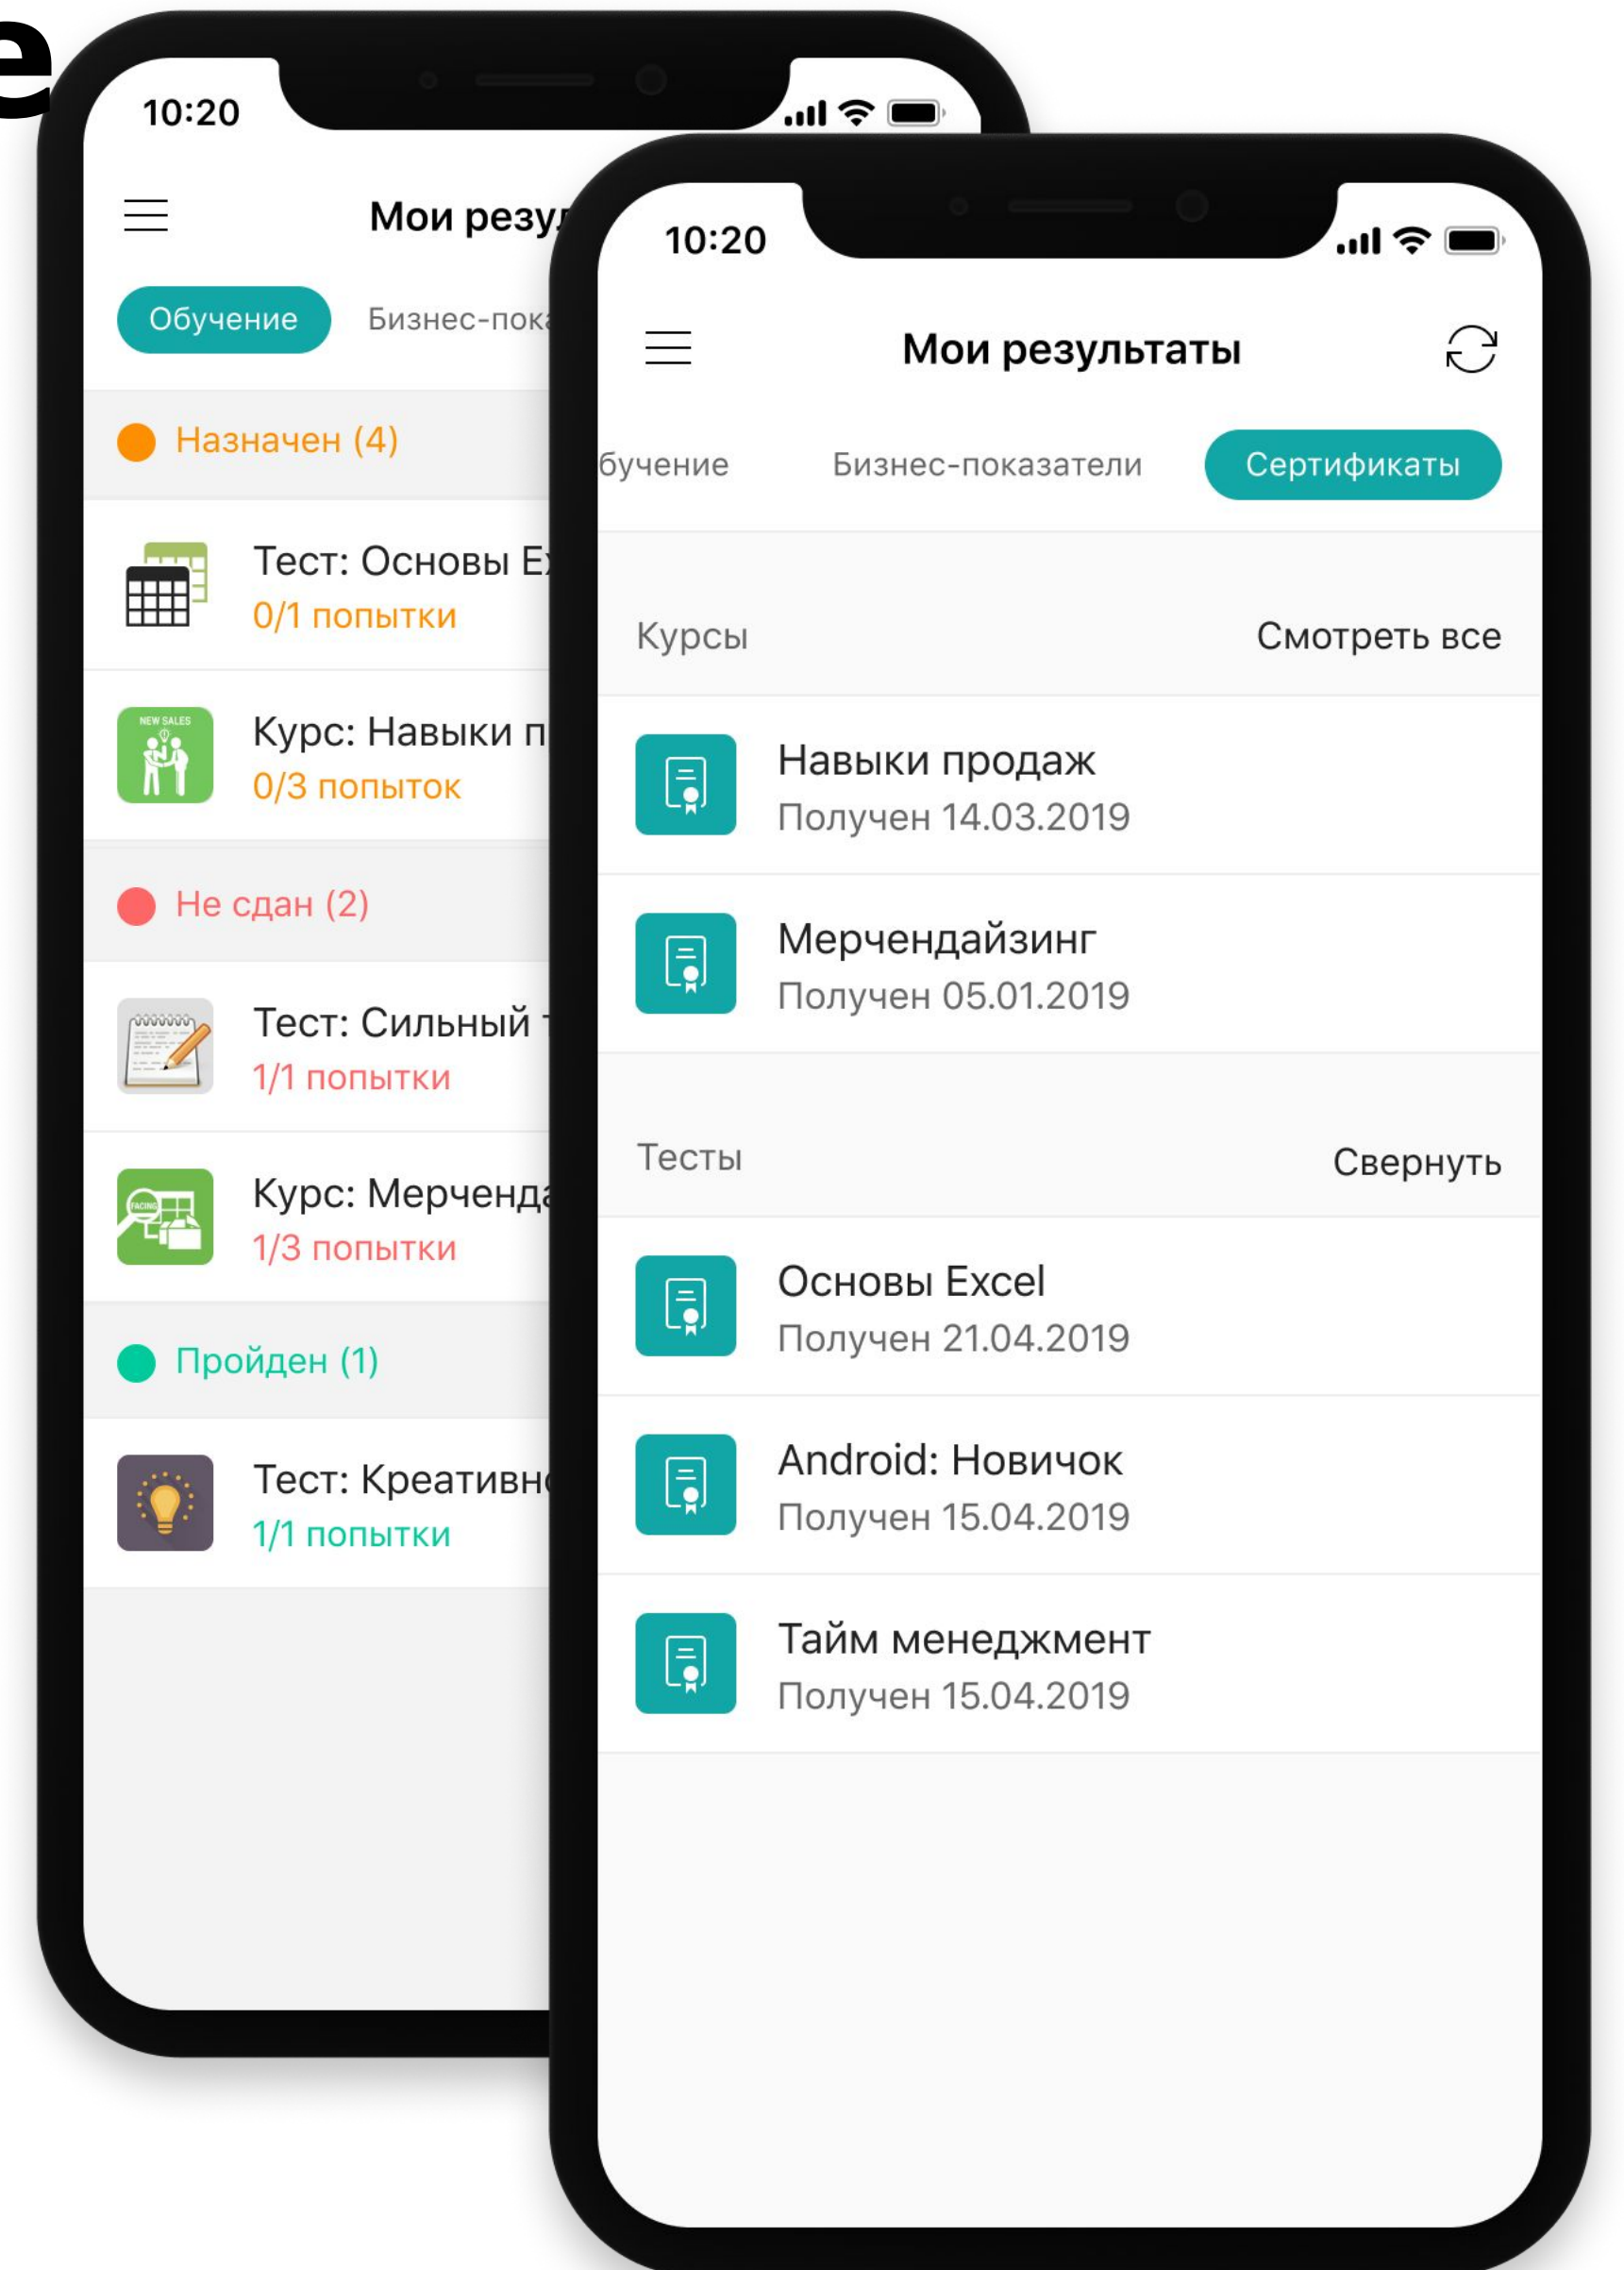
e

10:20

Мои резу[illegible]

Обучение Бизнес-пок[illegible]

Назначен (4)

Тест: Основы E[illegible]
0/1 попытки

NEW SALES
Курс: Навыки п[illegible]
0/3 попыток

Не сдан (2)

Тест: Сильный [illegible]
1/1 попытки

FACING
Курс: Мерченд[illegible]
1/3 попытки

Пройден (1)

Тест: Креативн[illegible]
1/1 попытки

10:20

Мои результаты

бучение Бизнес-показатели Сертификаты

Курсы Смотреть все

Навыки продаж
Получен 14.03.2019

Мерчендайзинг
Получен 05.01.2019

Тесты Свернуть

Основы Excel
Получен 21.04.2019

Android: Новичок
Получен 15.04.2019

Тайм менеджмент
Получен 15.04.2019